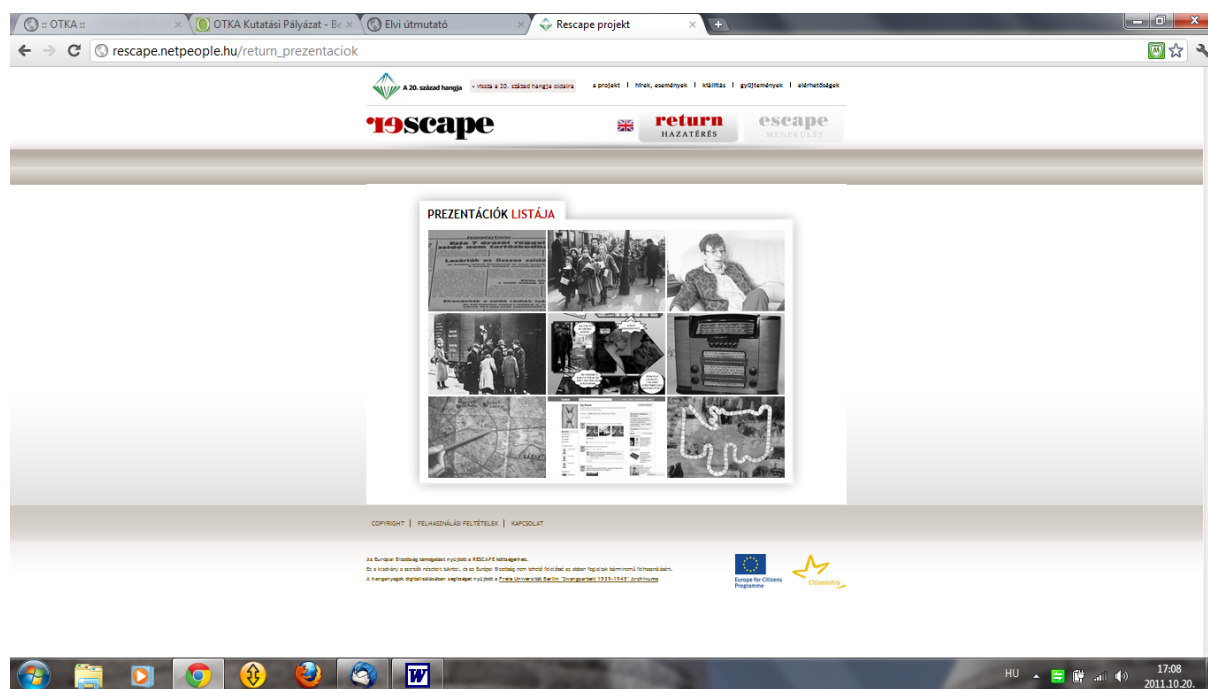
:: OTKA ::
OTKA Kutatási Pályázat - Be
Elvi útmutató
Rescape projekt

rescape.netpeople.hu/return_prezentaciok

A 20. század hangja
« vissza a 20. század hangja oldalra
a projekt | hírek, események | kiállítás | gyűjtemények | elérhetőségek

rescape

return HAZATÉRÉS
escape MENEKÜLÉS

PREZENTÁCIÓK LISTÁJA

COPYRIGHT | FELHASZNÁLÁSI FELTÉTELEK | KAPCSOLAT

Az Európai Bizottság támogatást nyújtott a RESCAPE költségeihez.
Ez a kiadvány a szerzők nézeteit tükrözi, és az Európai Bizottság nem tehető felelőssé az abban foglaltak bárminemű felhasználásáért.
A hanganyagok digitalizálásában segítséget nyújtott a Freie Universität Berlin "Zwangsarbeit 1939-1945" Archívuma

Europe for Citizens Programme
Citizenship

HU
17:08
2011.10.20.